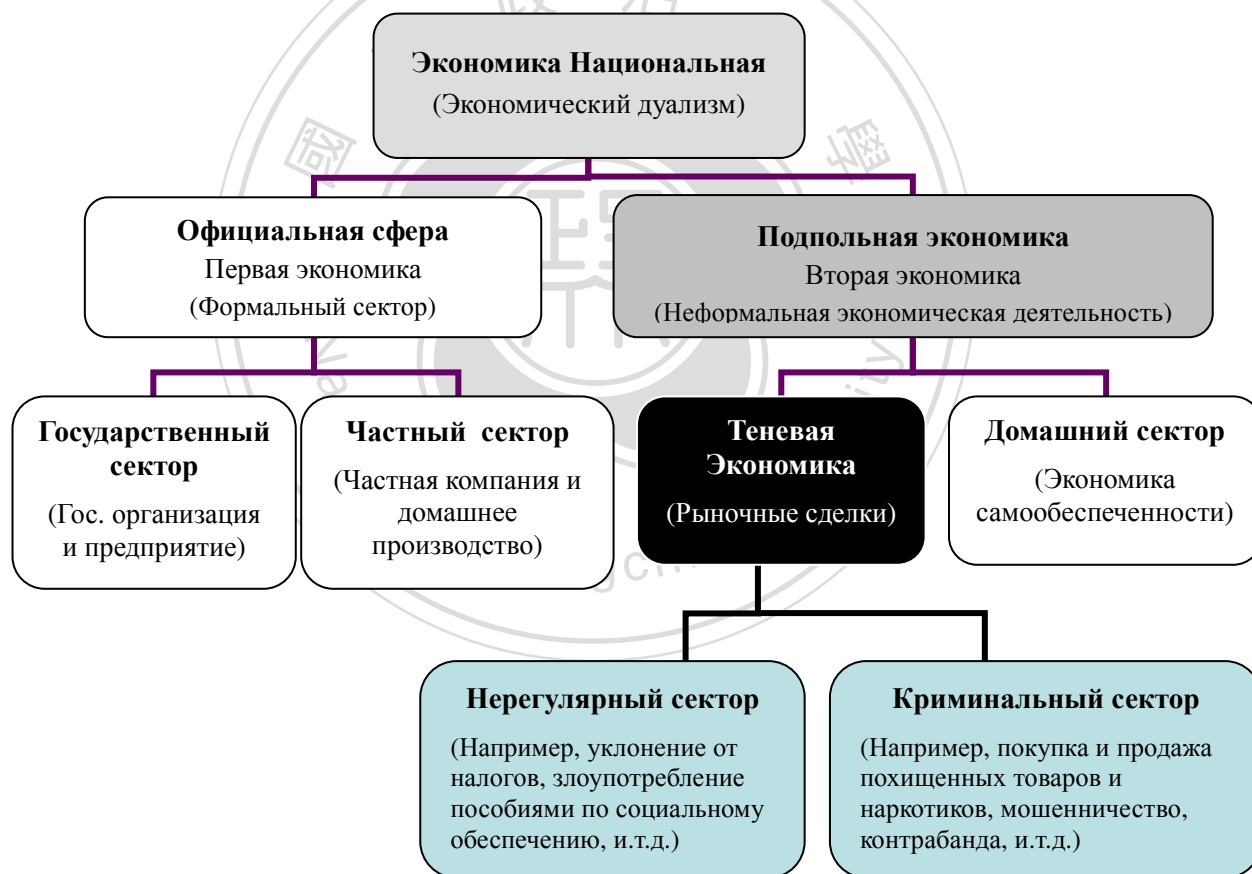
Экономика Национальная
(Экономический дуализм)

Официальная сфера
Первая экономика
(Формальный сектор)

Подпольная экономика
Вторая экономика
(Неформальная экономическая деятельность)

Государственный сектор
(Гос. организация и предприятие)

Частный сектор
(Частная компания и домашнее производство)

Теневая Экономика
(Рыночные сделки)

Домашний сектор
(Экономика самообеспеченности)

Нерегулярный сектор
(Например, уклонение от налогов, злоупотребление пособиями по социальному обеспечению, и.т.д.)

Криминальный сектор
(Например, покупка и продажа похищенных товаров и наркотиков, мошенничество, контрабанда, и.т.д.)